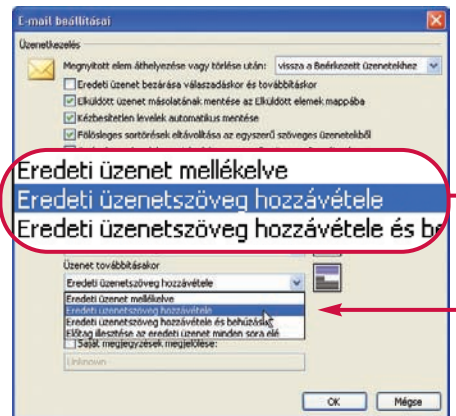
E-mail beállításai

Üzenetkezelés

Megnyitott elem áthelyezése vagy törlése után: vissza a Beérkezett üzenetekhez

Eredeti üzenet bezárása válaszadáskor és továbbításkor

Elküldött üzenet másolatának mentése az Elküldött elemek mappába

Kézbesítetlen levelek automatikus mentése

Fölösleges sortörések eltávolítása az egyszerű szöveges üzenetekből

Eredeti üzenet mellékelve
Eredeti üzenetszöveg hozzávétele
Eredeti üzenetszöveg hozzávétele és be

Üzenet továbbításakor

Eredeti üzenetszöveg hozzávétele

Eredeti üzenet mellékelve
Eredeti üzenetszöveg hozzávétele
Eredeti üzenetszöveg hozzávétele és behúzása
Előtag illesztése az eredeti üzenet minden sora elé

Saját megjegyzések megjelölése:

Unknown

OK Mégse